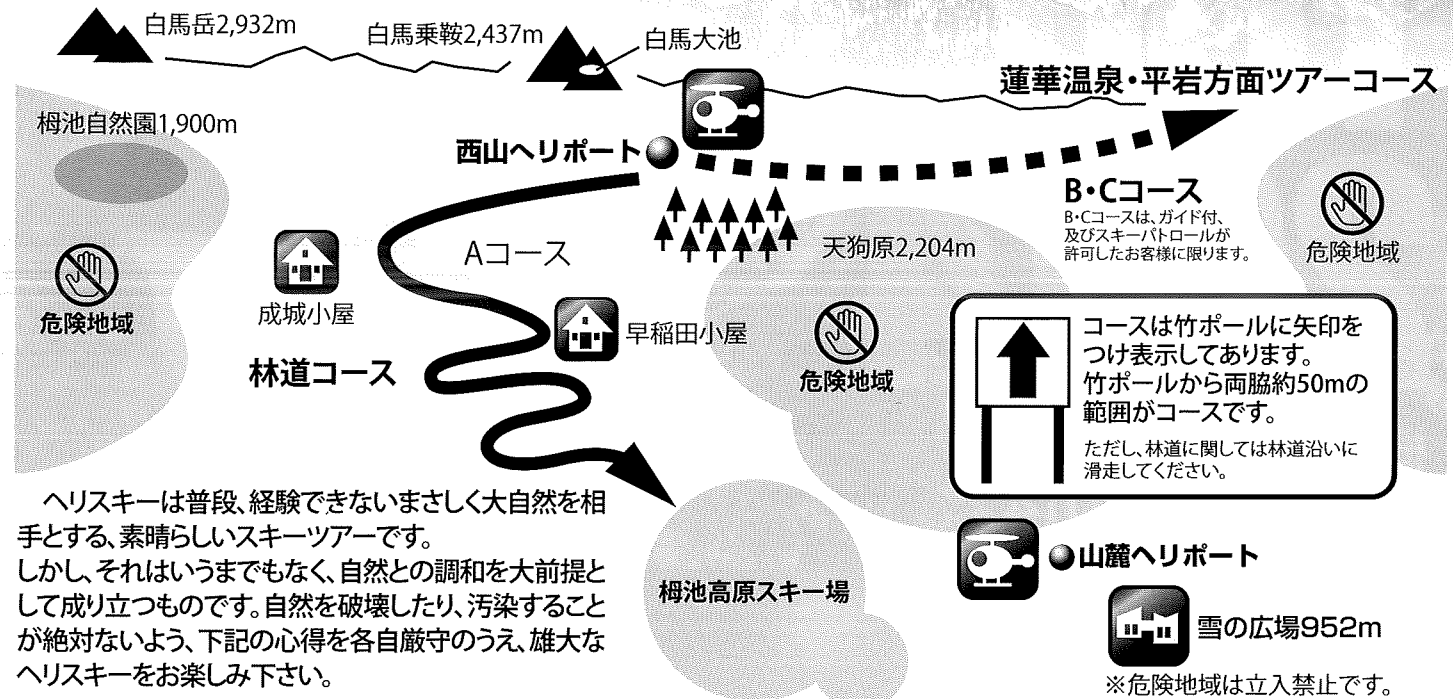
白馬岳2,932m

白馬乗鞍2,437m

白馬大池

蓮華温泉・平岩方面ツアーコース

栂池自然園1,900m

西山ヘリポート

B・Cコース
B・Cコースは、ガイド付、及びスキーパトロールが許可したお客様に限ります。

危険地域

Aコース

天狗原2,204m

危険地域

成城小屋

早稲田小屋

危険地域

林道コース

コースは竹ポールに矢印をつけ表示してあります。
竹ポールから両脇約50mの範囲がコースです。
ただし、林道に関しては林道沿いに滑走してください。

ヘリスキーは普段、経験できないまさしく大自然を相手とする、素晴らしいスキーツアーです。
しかし、それはいうまでもなく、自然との調和を大前提として成り立つものです。自然を破壊したり、汚染することが絶対ないよう、下記の心得を各自厳守のうえ、雄大なヘリスキーをお楽しみ下さい。

栂池高原スキー場

山麓ヘリポート

雪の広場952m

※危険地域は立入禁止です。